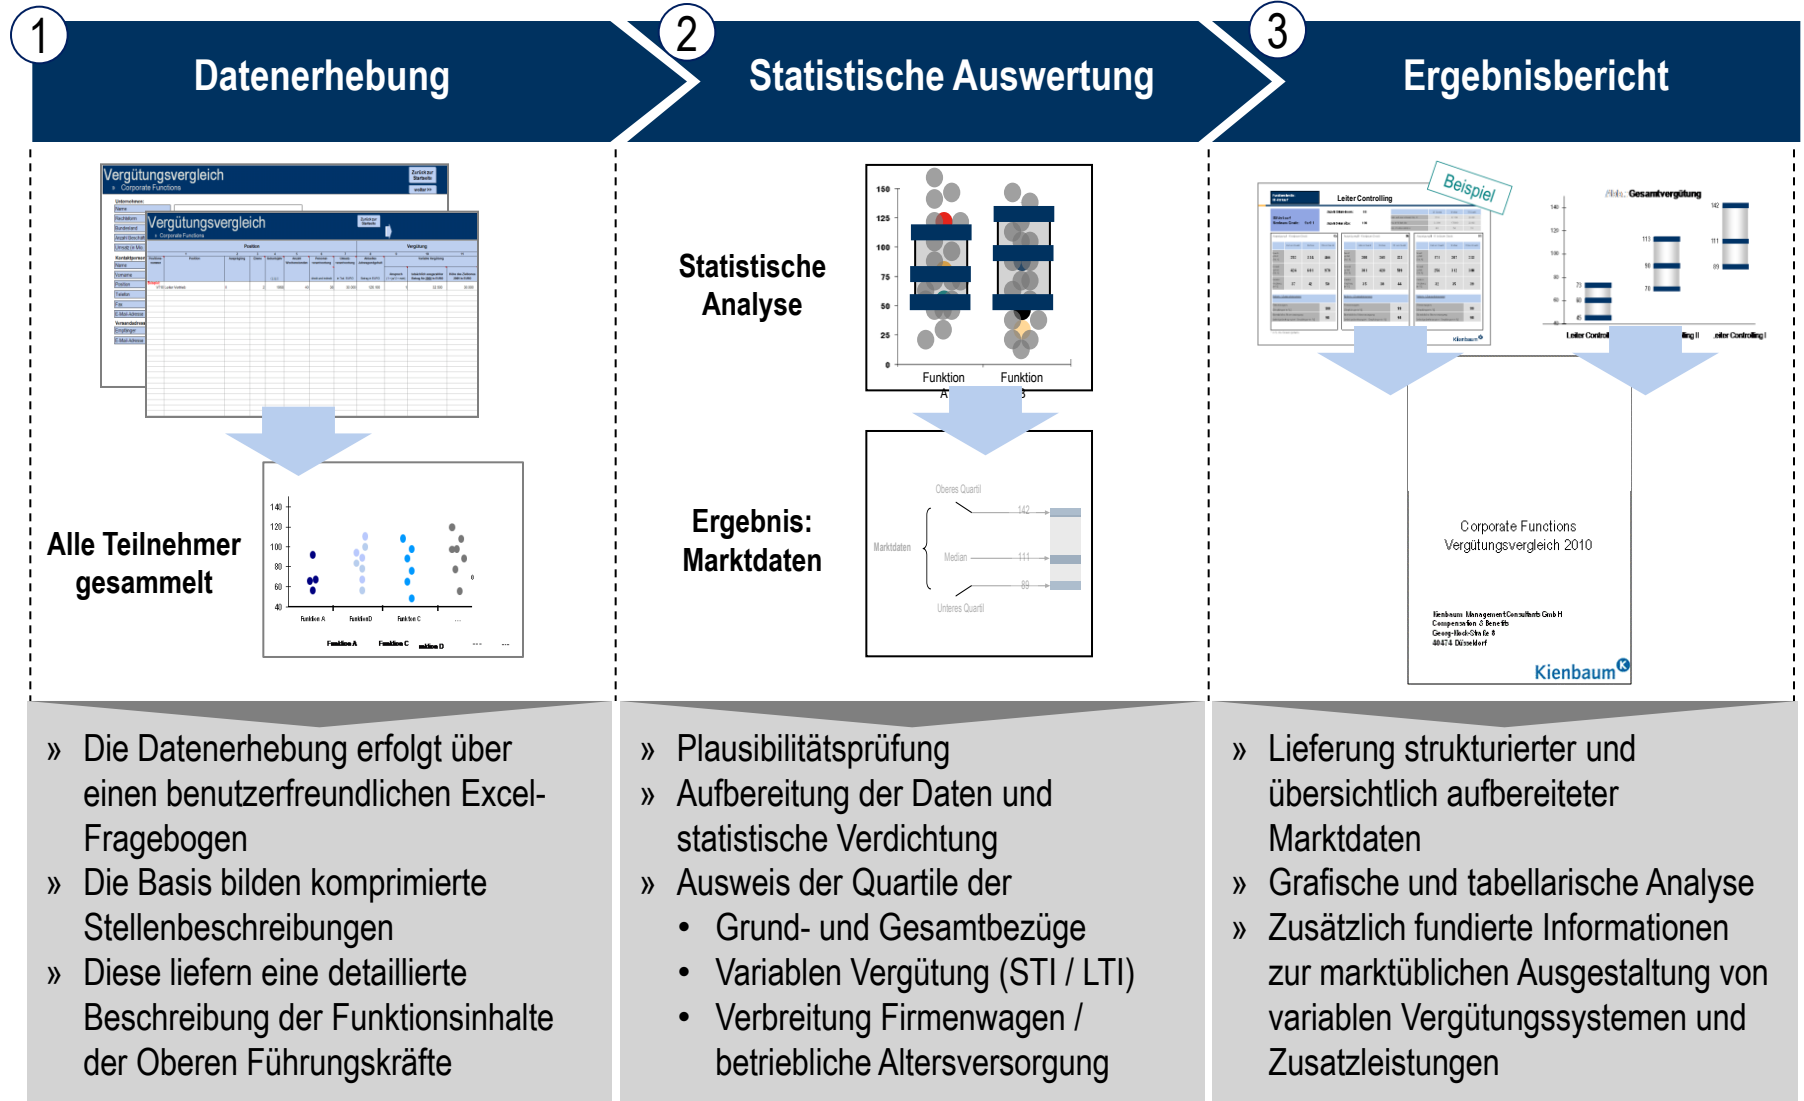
1 Datenerhebung

2 Statistische Auswertung

3 Ergebnisbericht

Vergütungsvergleich
Corporate Functions

Vergütungsvergleich
Corporate Functions

Alle Teilnehmer gesammelt

140
120
100
80
60
40
Funktion A
Funktion B
Funktion C
Funktion A
Funktion C
Funktion D

Statistische Analyse

150
125
100
75
50
25
0
Funktion A
Funktion B

Ergebnis: Marktdaten

Oberes Quartil
Marktdaten
Median
Unteres Quartil
142
111
89

Beispiel

Leiter Controlling

Gesamtvergütung

Corporate Functions
Vergütungsvergleich 2010

Kienbaum Management Consultants GmbH
Compensation & Benefits
Georg-Glock-Straße 8
40474 Düsseldorf

Kienbaum

» Die Datenerhebung erfolgt über einen benutzerfreundlichen Excel-Fragebogen
» Die Basis bilden komprimierte Stellenbeschreibungen
» Diese liefern eine detaillierte Beschreibung der Funktionsinhalte der Oberen Führungskräfte

» Plausibilitätsprüfung
» Aufbereitung der Daten und statistische Verdichtung
» Ausweis der Quartile der
• Grund- und Gesamtbezüge
• Variablen Vergütung (STI / LTI)
• Verbreitung Firmenwagen / betriebliche Altersversorgung

» Lieferung strukturierter und übersichtlich aufbereiteter Marktdaten
» Grafische und tabellarische Analyse
» Zusätzlich fundierte Informationen zur marktüblichen Ausgestaltung von variablen Vergütungssystemen und Zusatzleistungen